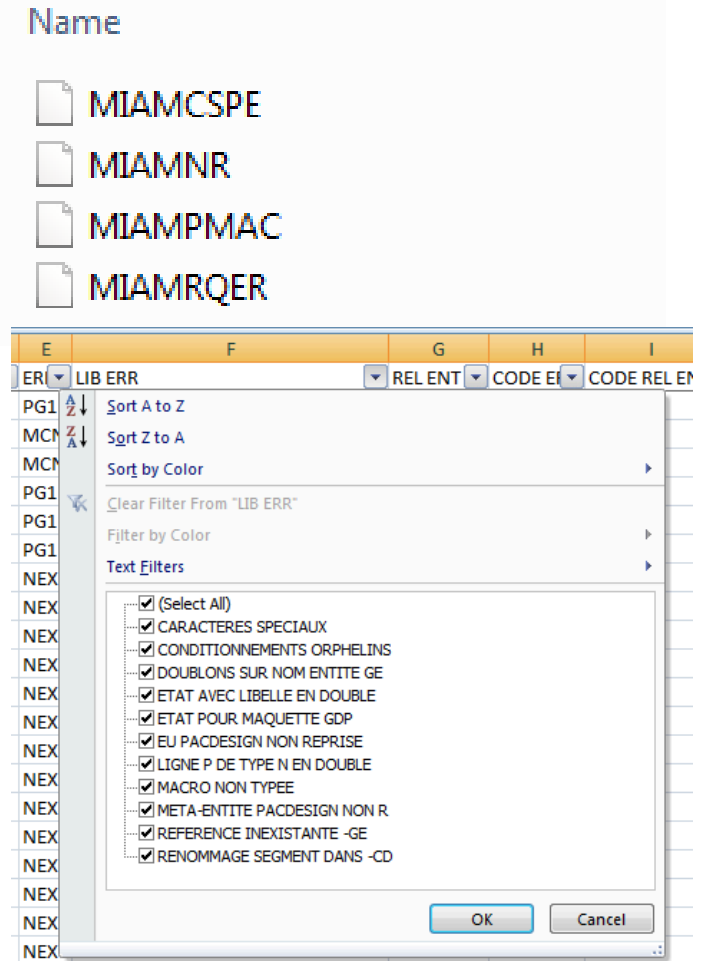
Name

MIAMCSPE

MIAMNR

MIAMPMAC

MIAMRQER

| E | F | G | H | I |
|---|---|---|---|---|
| ERI | LIB ERR | REL ENT | CODE EI | CODE REL EN |

PG1
MCN
MCN
PG1
PG1
PG1
NEX
NEX
NEX
NEX
NEX
NEX
NEX
NEX
NEX
NEX
NEX
NEX
NEX
NEX

Sort A to Z
Sort Z to A
Sort by Color
Clear Filter From "LIB ERR"
Filter by Color
Text Filters

(Select All)
CARACTERES SPECIAUX
CONDITIONNEMENTS ORPHELINS
DOUBLONS SUR NOM ENTITE GE
ETAT AVEC LIBELLE EN DOUBLE
ETAT POUR MAQUETTE GDP
EU PACDESIGN NON REPRISE
LIGNE P DE TYPE N EN DOUBLE
MACRO NON TYPEE
META-ENTITE PACDESIGN NON R
REFERENCE INEXISTANTE -GE
RENOMMAGE SEGMENT DANS -CD

OK
Cancel